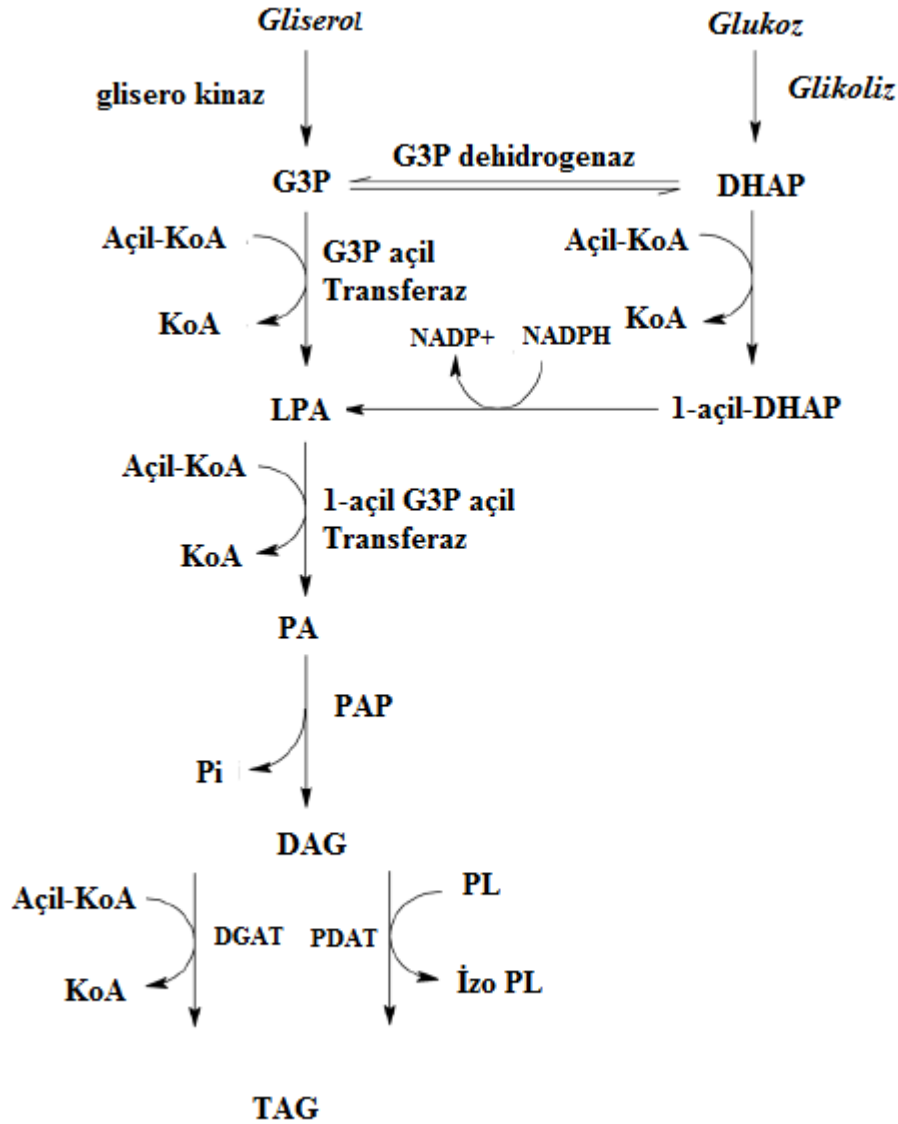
Gliserol

Glukoz

glisero kinaz

Glikoliz

G3P

G3P dehidrogenaz

DHAP

Açil-KoA

G3P açil Transferaz

Açil-KoA

KoA

KoA

NADP+

NADPH

LPA

1-açil-DHAP

Açil-KoA

1-açil G3P açil Transferaz

KoA

PA

PAP

Pi

DAG

Açil-KoA

PL

DGAT

PDAT

KoA

İzo PL

TAG